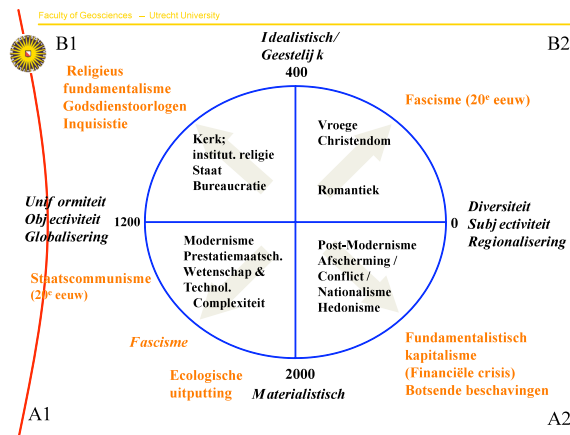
Faculty of Geosciences — Utrecht University

B1

B2

Idealistisch/ Geestelijk
400

Religieus fundamentalisme
Godsdienstoorlogen
Inquisistie

Fascisme (20e eeuw)

Kerk; institut. religie
Staat
Bureaucratie

Vroege Christendom

Romantiek

Uniformiteit
Objectiviteit
Globalisering

1200

0

Diversiteit
Subjectiviteit
Regionalisering

Modernisme
Prestatiemaatsch.
Wetenschap & Technol.
Complexiteit

Post-Modernisme
Afscherming /
Conflict /
Nationalisme
Hedonisme

Staatscommunisme
(20e eeuw)

Fascisme

Fundamentalistisch kapitalisme
(Financiële crisis)
Botsende beschavingen

2000
Materialistisch

Ecologische uitputting

A1

A2